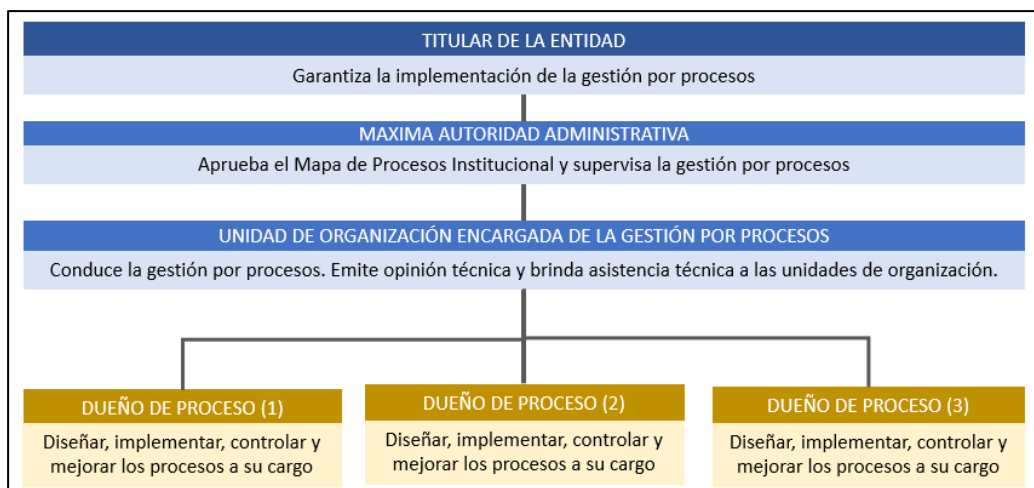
TITULAR DE LA ENTIDAD

Garantiza la implementación de la gestión por procesos

MAXIMA AUTORIDAD ADMINISTRATIVA

Aprueba el Mapa de Procesos Institucional y supervisa la gestión por procesos

UNIDAD DE ORGANIZACIÓN ENCARGADA DE LA GESTIÓN POR PROCESOS

Conduce la gestión por procesos. Emite opinión técnica y brinda asistencia técnica a las unidades de organización.

DUEÑO DE PROCESO (1)

Diseñar, implementar, controlar y mejorar los procesos a su cargo

DUEÑO DE PROCESO (2)

Diseñar, implementar, controlar y mejorar los procesos a su cargo

DUEÑO DE PROCESO (3)

Diseñar, implementar, controlar y mejorar los procesos a su cargo